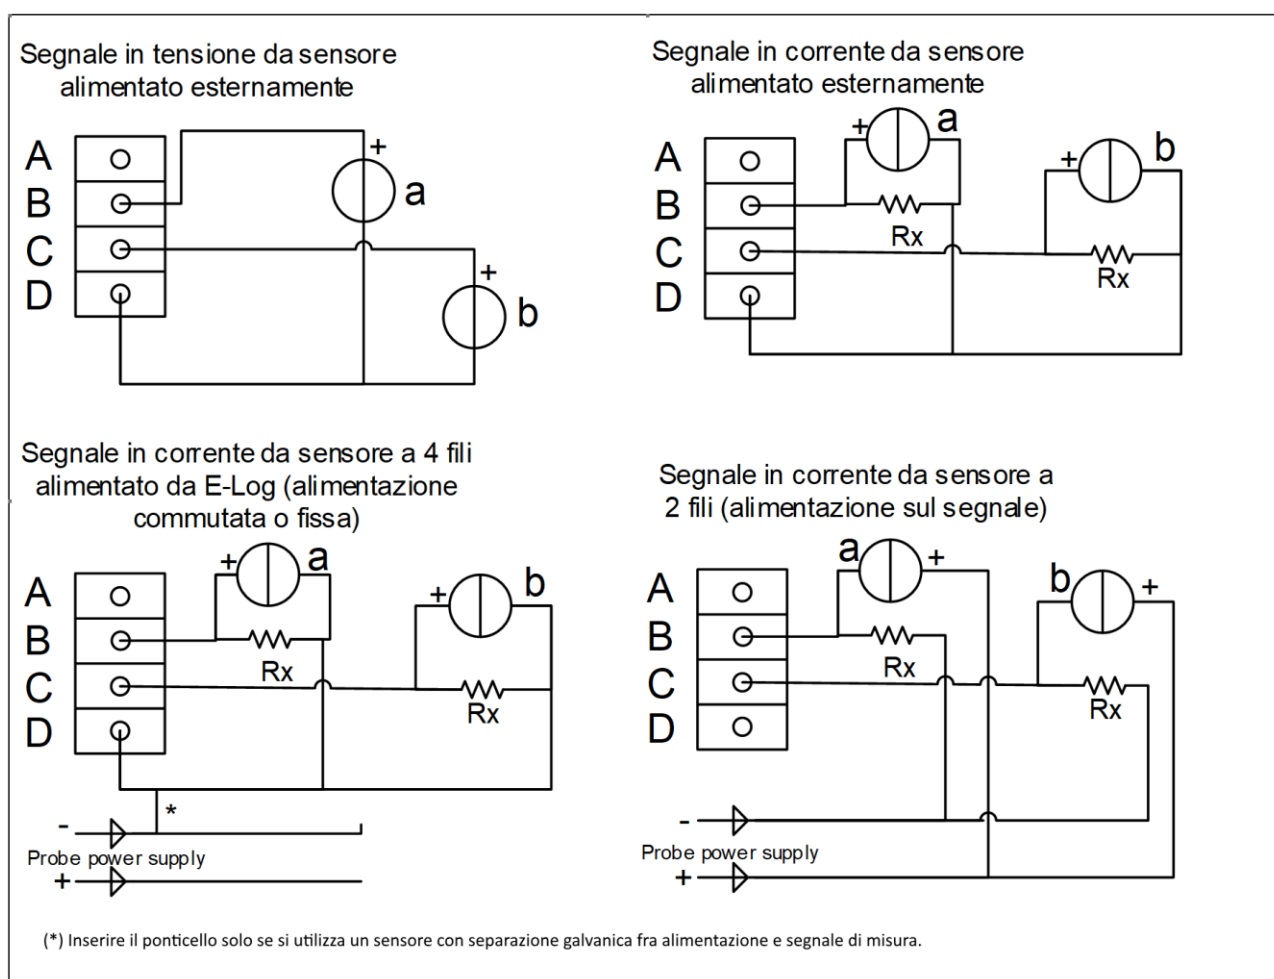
Segnale in tensione da sensore alimentato esternamente

A
B
C
D
+
a
+
b

Segnale in corrente da sensore alimentato esternamente

A
B
C
D
+
a
Rx
+
b
Rx

Segnale in corrente da sensore a 4 fili alimentato da E-Log (alimentazione commutata o fissa)

A
B
C
D
+
a
Rx
+
b
Rx
*
-
Probe power supply
+

Segnale in corrente da sensore a 2 fili (alimentazione sul segnale)

A
B
C
D
a
+
Rx
b
+
Rx
-
Probe power supply
+

(*) Inserire il ponticello solo se si utilizza un sensore con separazione galvanica fra alimentazione e segnale di misura.